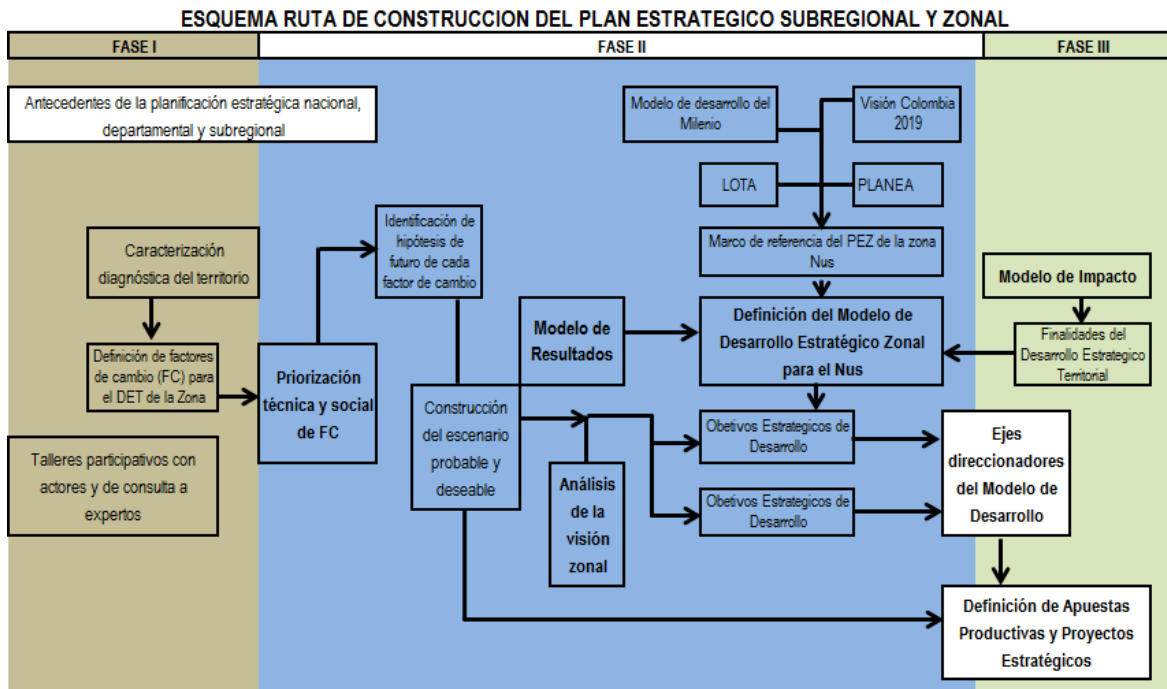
ESQUEMA RUTA DE CONSTRUCCION DEL PLAN ESTRATEGICO SUBREGIONAL Y ZONAL

FASE I

FASE II

FASE III

Antecedentes de la planificación estratégica nacional, departamental y subregional

Caracterización diagnóstica del territorio

Definición de factores de cambio (FC) para el DET de la Zona

Talleres participativos con actores y de consulta a expertos

Priorización técnica y social de FC

Identificación de hipótesis de futuro de cada factor de cambio

Construcción del escenario probable y deseable

Modelo de Resultados

Análisis de la visión zonal

Modelo de desarrollo del Milenio

Visión Colombia 2019

LOTA

PLANEA

Marco de referencia del PEZ de la zona Nus

Definición del Modelo de Desarrollo Estratégico Zonal para el Nus

Obetivos Estrategicos de Desarrollo

Obetivos Estrategicos de Desarrollo

Modelo de Impacto

Finalidades del Desarrollo Estrategico Territorial

Ejes direccionadores del Modelo de Desarrollo

Definición de Apuestas Productivas y Proyectos Estratégicos